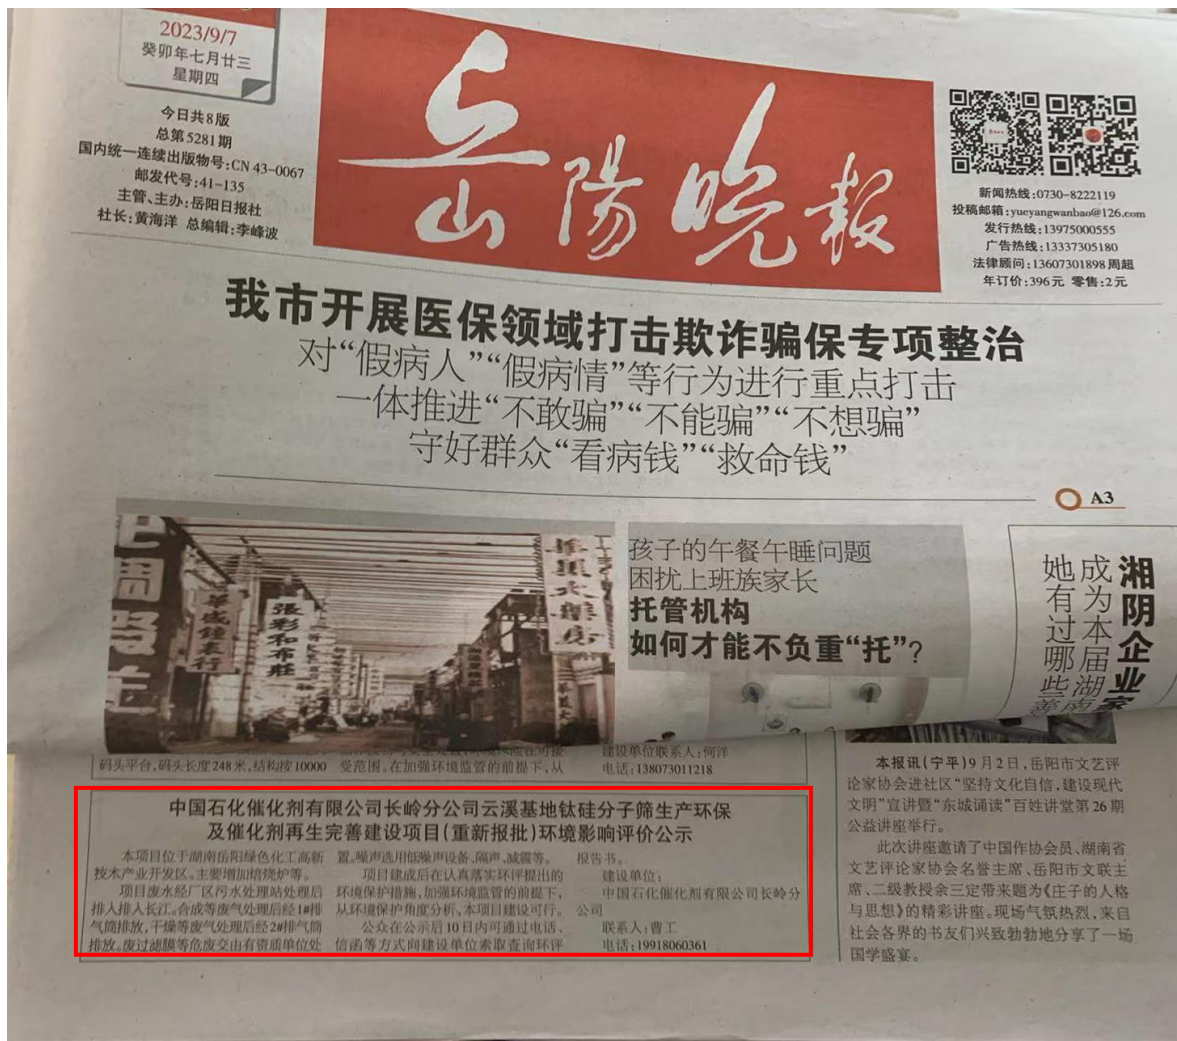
2023/9/7
癸卯年七月廿三
星期四

今日共8版
总第5281期
国内统一连续出版物号:CN 43-0067
邮发代号:41-135
主管、主办:岳阳日报社
社长:黄海洋 总编辑:李峰波

岳陽晚報

新闻热线:0730-8222119
投稿邮箱:yueyangwanbao@126.com
发行热线:13975000555
广告热线:13337305180
法律顾问:13607301898 周超
年订价:396元 零售:2元

我市开展医保领域打击欺诈骗保专项整治
对"假病人""假病情"等行为进行重点打击
一体推进"不敢骗""不能骗""不想骗"
守好群众"看病钱""救命钱"

A3

张彩和布庄

孩子的午餐午睡问题
困扰上班族家长
托管机构
如何才能不负重"托"?

湘阴企业家
成为本届湖南
她有过哪些善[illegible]

码头平台,码头长度248米,结构按10000 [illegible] 受范围。在加强环境监管的前提下,从 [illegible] 建设单位联系人:何洋 电话:13807301218

中国石化催化剂有限公司长岭分公司云溪基地钛硅分子筛生产环保及催化剂再生完善建设项目(重新报批)环境影响评价公示

本项目位于湖南岳阳绿色化工高新技术产业开发区。主要增加焙烧炉等。
项目废水经厂区污水处理站处理后排入排入长江。合成等废气处理后经1#排气筒排放,干燥等废气处理后经2#排气筒排放。废过滤膜等危废交由有资质单位处置。噪声选用低噪声设备、隔声、减震等。
项目建成后在认真落实环评提出的环境保护措施,加强环境监管的前提下,从环境保护角度分析,本项目建设可行。
公众在公示后10日内可通过电话、信函等方式向建设单位索取查询环评报告书。
建设单位:
中国石化催化剂有限公司长岭分公司
联系人:曹工
电话:19918060361

本报讯(宁平)9月2日,岳阳市文艺评论家协会进社区"坚持文化自信,建设现代文明"宣讲暨"东城诵读"百姓讲堂第26期公益讲座举行。
此次讲座邀请了中国作协会员、湖南省文艺评论家协会名誉主席、岳阳市文联主席、二级教授余三定带来题为《庄子的人格与思想》的精彩讲座。现场气氛热烈,来自社会各界的书友们兴致勃勃地分享了一场国学盛宴。